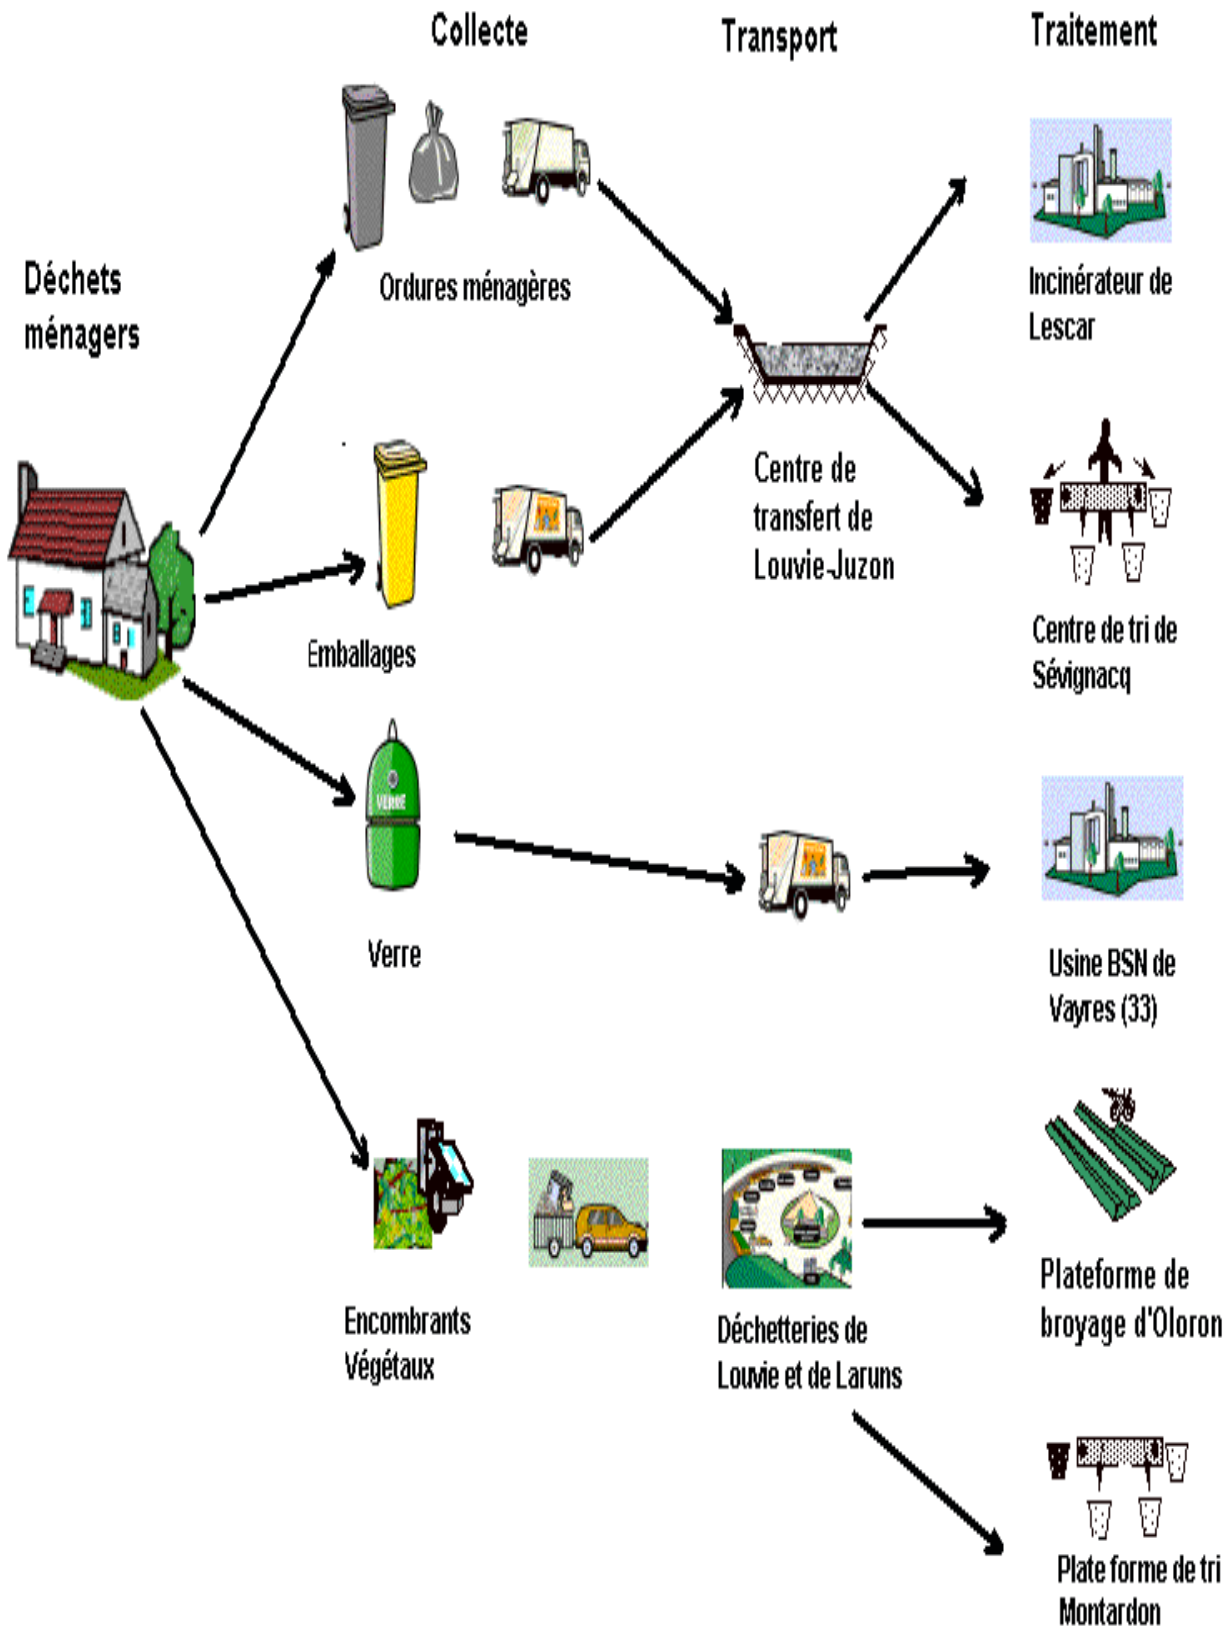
Collecte

Transport

Traitement

Déchets ménagers

Ordures ménagères

Incinérateur de Lescar

Centre de transfert de Louvie-Juzon

Emballages

Centre de tri de Sévignacq

VERRE

Verre

Usine BSN de Vayres (33)

Encombrants Végétaux

Déchetteries de Louvie et de Laruns

Plateforme de broyage d'Oloron

Plate forme de tri Montardon